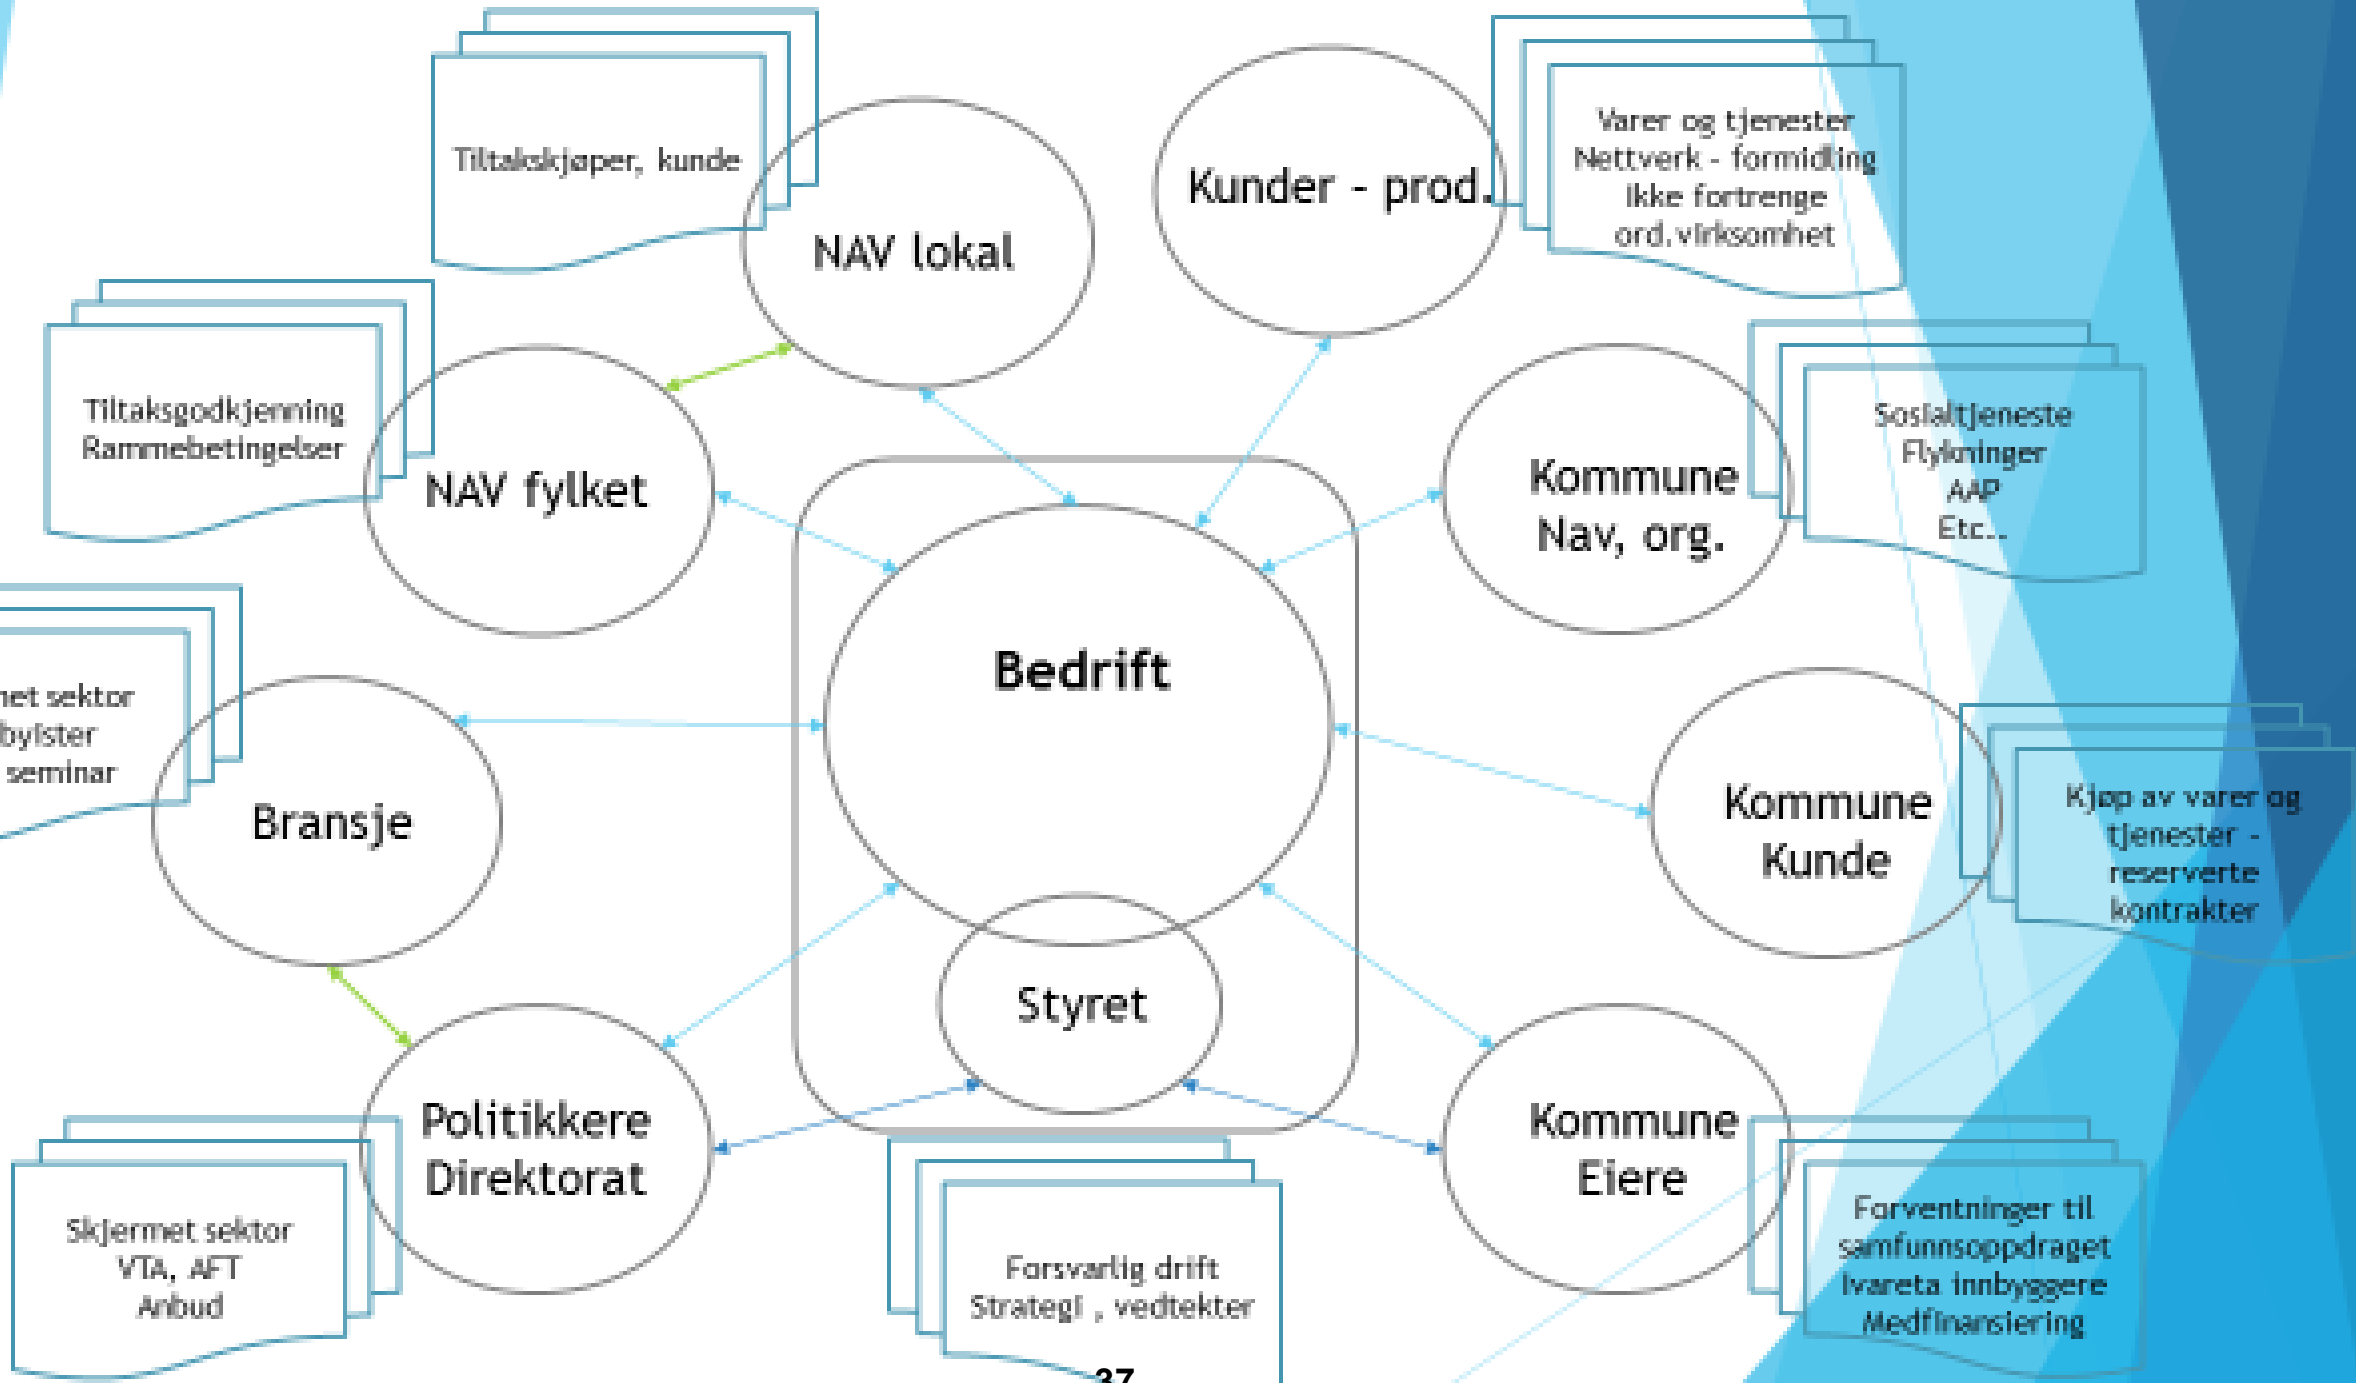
Tiltakskjøper, kunde

NAV lokal

Kunder - prod.

Varer og tjenester
Nettverk - formidling
Ikke fortrenge
ord.virksomhet

Tiltaksgodkjenning
Rammebetingelser

NAV fylket

Kommune
Nav, org.

Sosialtjeneste
Flyktninger
AAP
Etc..

Bedrift

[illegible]net sektor
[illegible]bylster
seminar

Bransje

Kommune
Kunde

Kjøp av varer og tjenester - reserverte kontrakter

Styret

Politikkere
Direktorat

Kommune
Eiere

Skjermet sektor
VTA, AFT
Anbud

Forsvarlig drift
Strategi , vedtekter

Forventninger til samfunnsoppdraget
Ivareta innbyggere
Medfinansiering

37